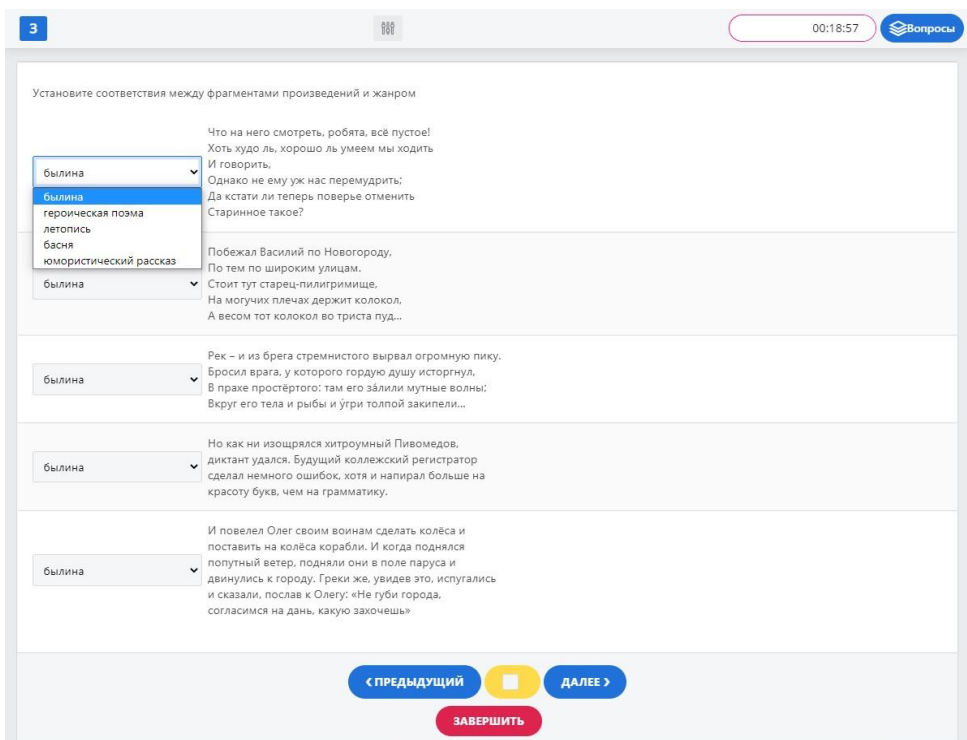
3

00:18:57

Вопросы

Установите соответствия между фрагментами произведений и жанром

былина

былина
героическая поэма
летопись
басня
юмористический рассказ

Что на него смотреть, робята, всё пустое!
Хоть худо ль, хорошо ль умеем мы ходить
И говорить,
Однако не ему уж нас перемудрить;
Да кстати ли теперь поверье отменить
Старинное такое?

былина

Побежал Василий по Новогороду,
По тем по широким улицам.
Стоит тут старец-пилигримище,
На могучих плечах держит колокол,
А весом тот колокол во триста пуд...

былина

Рек – и из брега стремнистого вырвал огромную пику.
Бросил врага, у которого гордую душу исторгнул,
В прахе простёртого: там его зáлили мутные волны;
Вкруг его тела и рыбы и ýгри толпой закипели...

былина

Но как ни изощрялся хитроумный Пивомедов,
диктант удался. Будущий коллежский регистратор
сделал немного ошибок, хотя и напирал больше на
красоту букв, чем на грамматику.

былина

И повелел Олег своим воинам сделать колёса и
поставить на колёса корабли. И когда поднялся
попутный ветер, подняли они в поле паруса и
двинулись к городу. Греки же, увидев это, испугались
и сказали, послав к Олегу: «Не губи города,
согласимся на дань, какую захочешь»

‹ ПРЕДЫДУЩИЙ

ДАЛЕЕ ›

ЗАВЕРШИТЬ